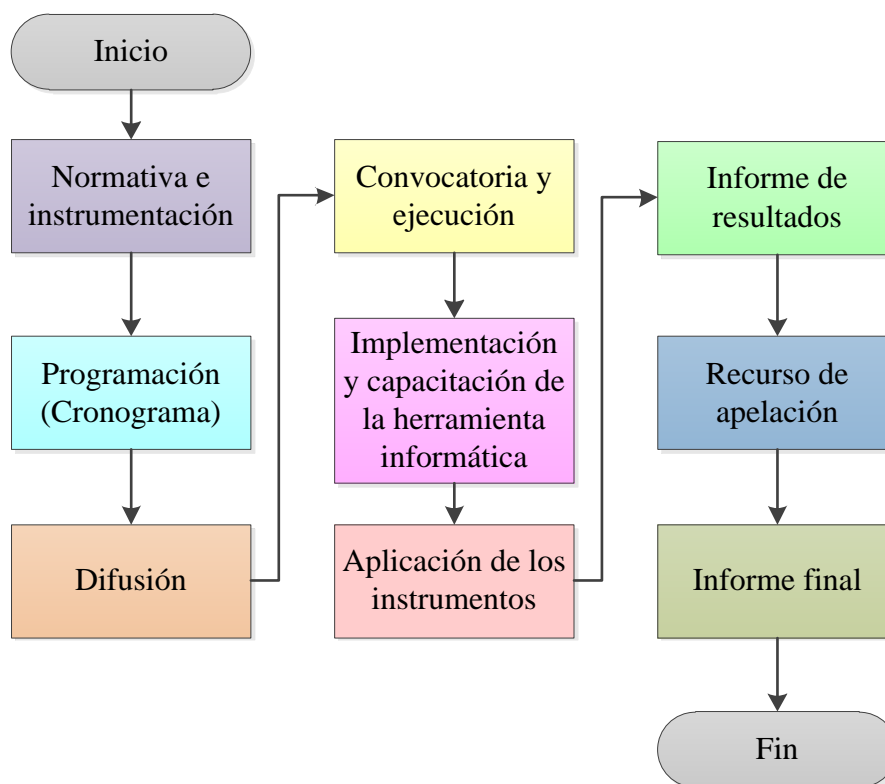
Inicio

Normativa e instrumentación

Programación (Cronograma)

Difusión

Convocatoria y ejecución

Implementación y capacitación de la herramienta informática

Aplicación de los instrumentos

Informe de resultados

Recurso de apelación

Informe final

Fin